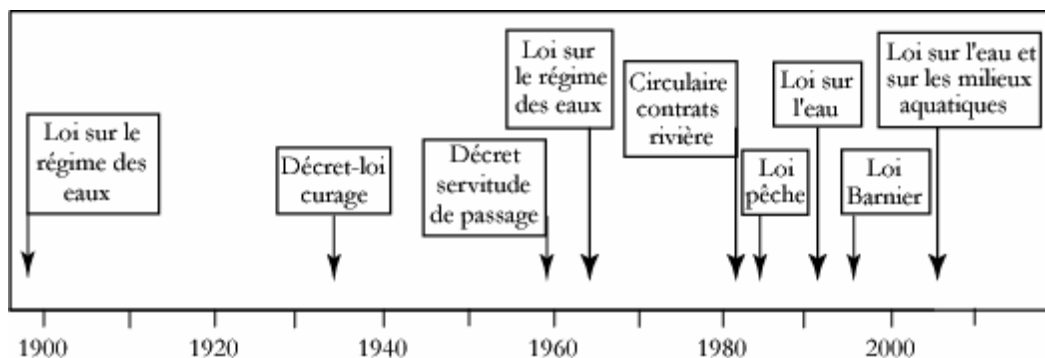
Loi sur le régime des eaux

Décret-loi curage

Décret servitude de passage

Loi sur le régime des eaux

Circulaire contrats rivière

Loi pêche

Loi sur l'eau

Loi Barnier

Loi sur l'eau et sur les milieux aquatiques

1900 1920 1940 1960 1980 2000